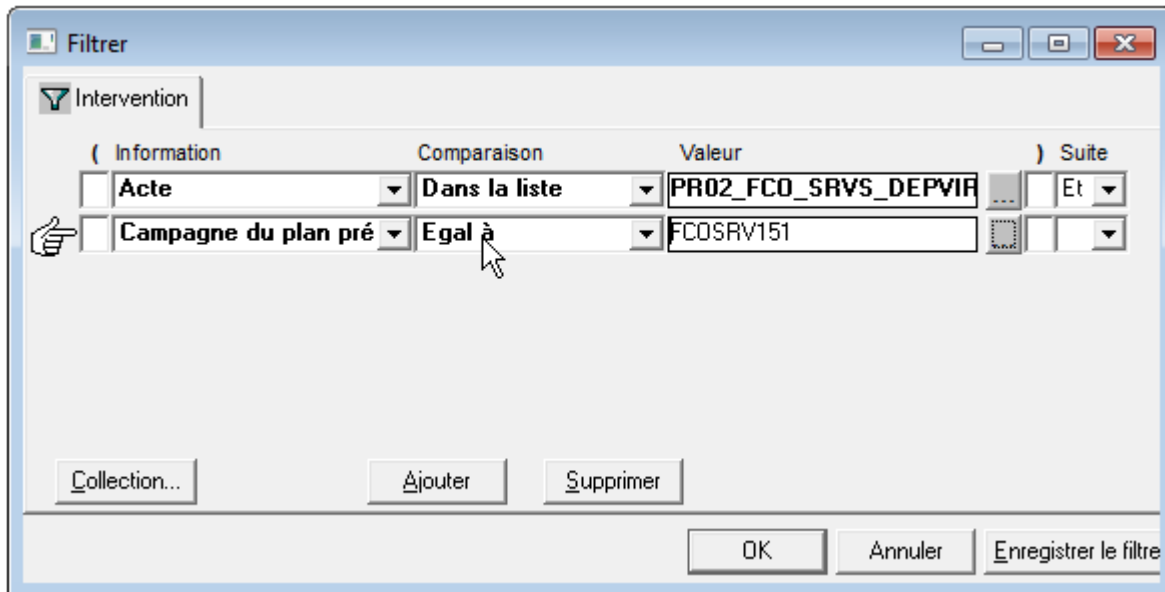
Filtrer

Intervention

| ( | Information | Comparaison | Valeur | | ) | Suite |
|---|---|---|---|---|---|---|
| | Acte | Dans la liste | PR02_FCO_SRVS_DEPVIR | ... | | Et |
| | Campagne du plan pré | Egal à | FCOSRV151 | | | |

Collection...

Ajouter

Supprimer

OK

Annuler

Enregistrer le filtre